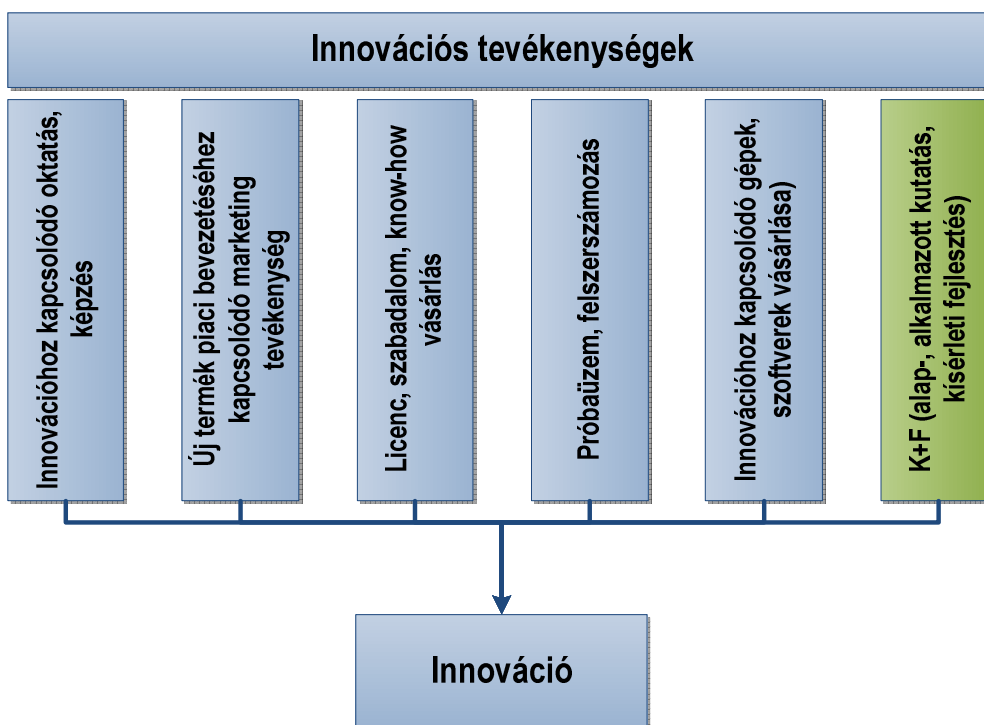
Innovációs tevékenységek

Innovációhoz kapcsolódó oktatás, képzés

Új termék piaci bevezetéséhez kapcsolódó marketing tevékenység

Licenc, szabadalom, know-how vásárlás

Próbaüzem, felszerszámozás

Innovációhoz kapcsolódó gépek, szoftverek vásárlása)

K+F (alap-, alkalmazott kutatás, kísérleti fejlesztés)

Innováció